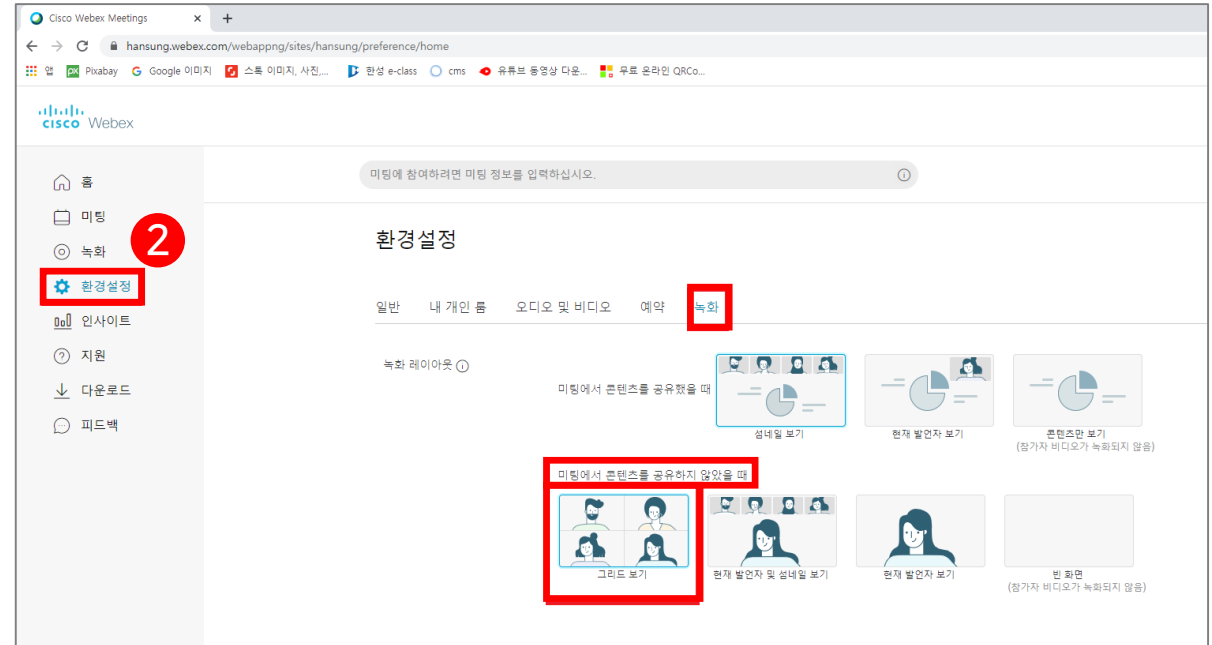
Cisco Webex Meetings ×
+
hansung.webex.com/webappng/sites/hansung/preference/home
앱 Pixabay Google 이미지 스톡 이미지, 사진,... 한성 e-class cms 유튜브 동영상 다운... 무료 온라인 QRCo...

cisco Webex

홈
미팅
녹화
환경설정
인사이트
지원
다운로드
피드백

2

미팅에 참여하려면 미팅 정보를 입력하십시오.

환경설정

일반 내 개인 룸 오디오 및 비디오 예약 녹화

녹화 레이아웃

미팅에서 콘텐츠를 공유했을 때

섬네일 보기
현재 발언자 보기
콘텐츠만 보기
(참가자 비디오가 녹화되지 않음)

미팅에서 콘텐츠를 공유하지 않았을 때

그리드 보기
현재 발언자 및 섬네일 보기
현재 발언자 보기
빈 화면
(참가자 비디오가 녹화되지 않음)